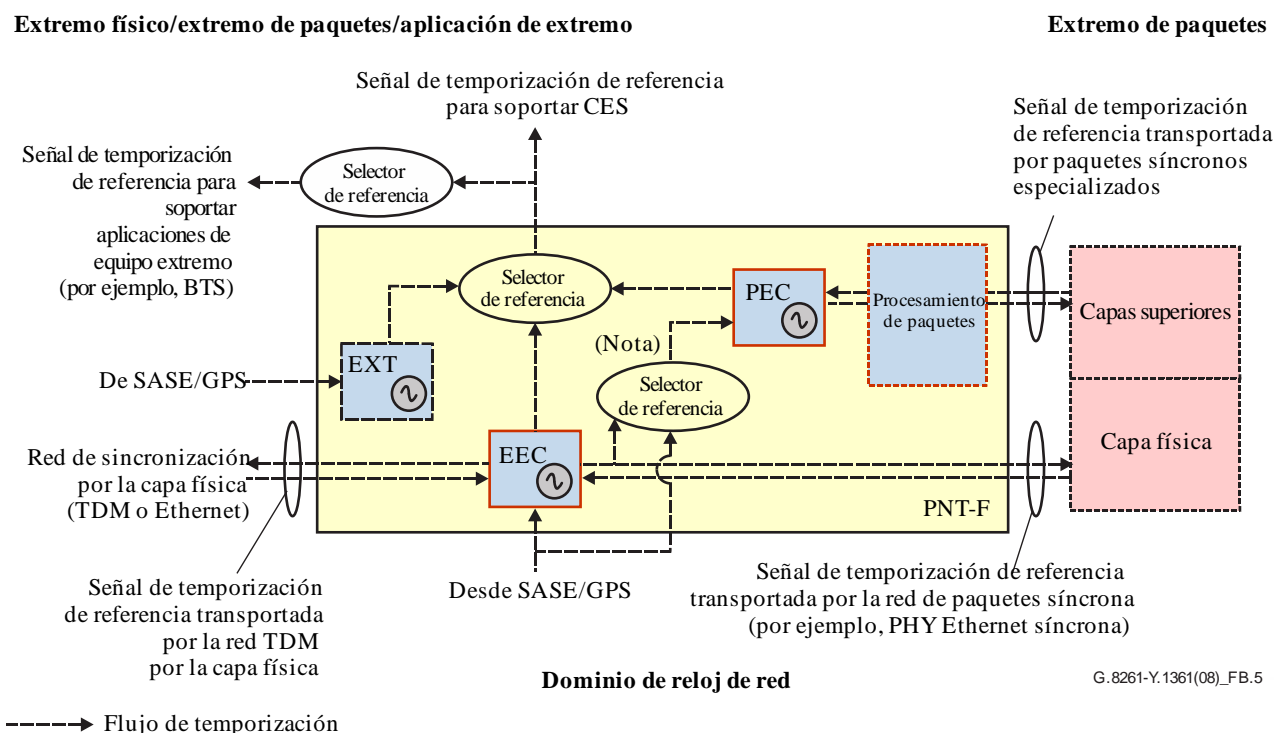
Extremo físico/extremo de paquetes/aplicación de extremo

Extremo de paquetes

Señal de temporización de referencia para soportar CES

Señal de temporización de referencia transportada por paquetes síncronos especializados

Señal de temporización de referencia para soportar aplicaciones de equipo extremo (por ejemplo, BTS)

Selector de referencia

Selector de referencia

PEC

Procesamiento de paquetes

Capas superiores

(Nota)

EXT

Selector de referencia

De SASE/GPS

Capa física

Red de sincronización por la capa física (TDM o Ethernet)

EEC

PNT-F

Desde SASE/GPS

Señal de temporización de referencia transportada por la red TDM por la capa física

Señal de temporización de referencia transportada por la red de paquetes síncrona (por ejemplo, PHY Ethernet síncrona)

Dominio de reloj de red

G.8261-Y.1361(08)_FB.5

Flujo de temporización